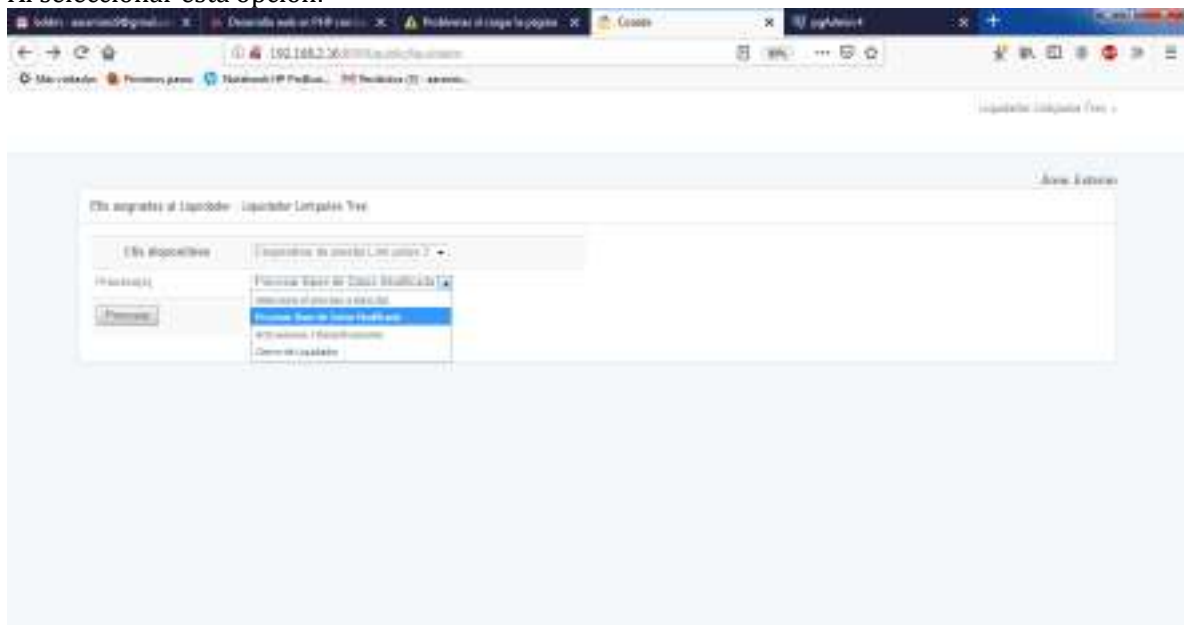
Al seleccionar esta opción:

Desarrollo web en PHP con... | Problemas al cargar la página | Cuadre | phpMyAdmin

192.168.2.36

Más visitados | Primeros pasos

Liquidador Limpiates Tres

Atrás Anterior

Efts asignados al Liquidador: Liquidador Limpiates Tres

| Efts disponibles | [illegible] |
|---|---|
| Procesar(s) | Procesar Base de Datos Modificada |

Procesar

Seleccione el proceso a ejecutar
Procesar Base de Datos Modificada
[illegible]
Cierre del Liquidador